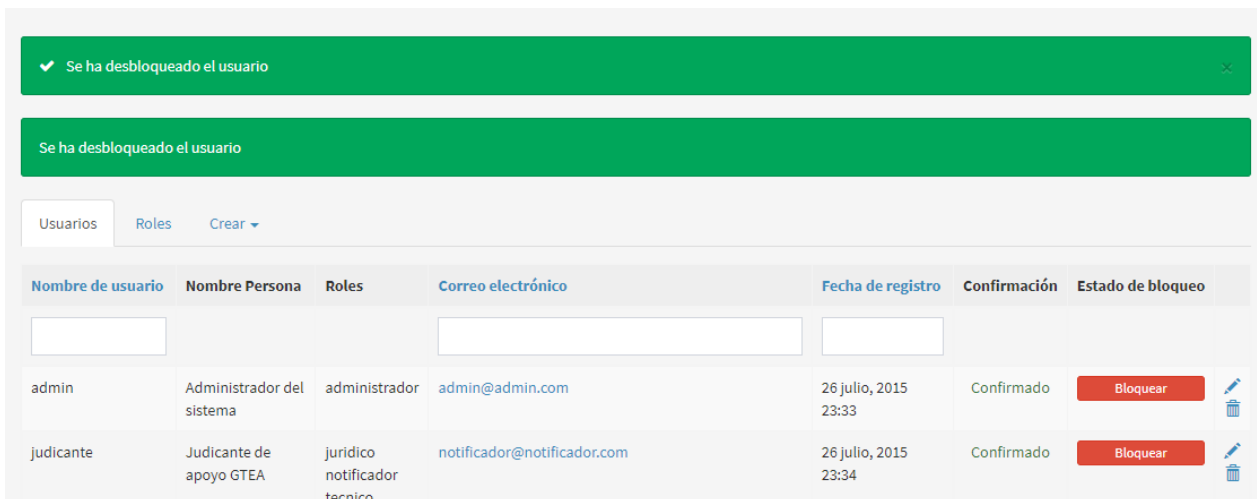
Se ha desbloqueado el usuario

×

Se ha desbloqueado el usuario

Usuarios Roles Crear

| Nombre de usuario | Nombre Persona | Roles | Correo electrónico | Fecha de registro | Confirmación | Estado de bloqueo | |
|---|---|---|---|---|---|---|---|
| | | | | | | | |
| admin | Administrador del sistema | administrador | admin@admin.com | 26 julio, 2015 23:33 | Confirmado | Bloquear | |
| judicante | Judicante de apoyo GTEA | juridico notificador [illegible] | notificador@notificador.com | 26 julio, 2015 23:34 | Confirmado | Bloquear | |